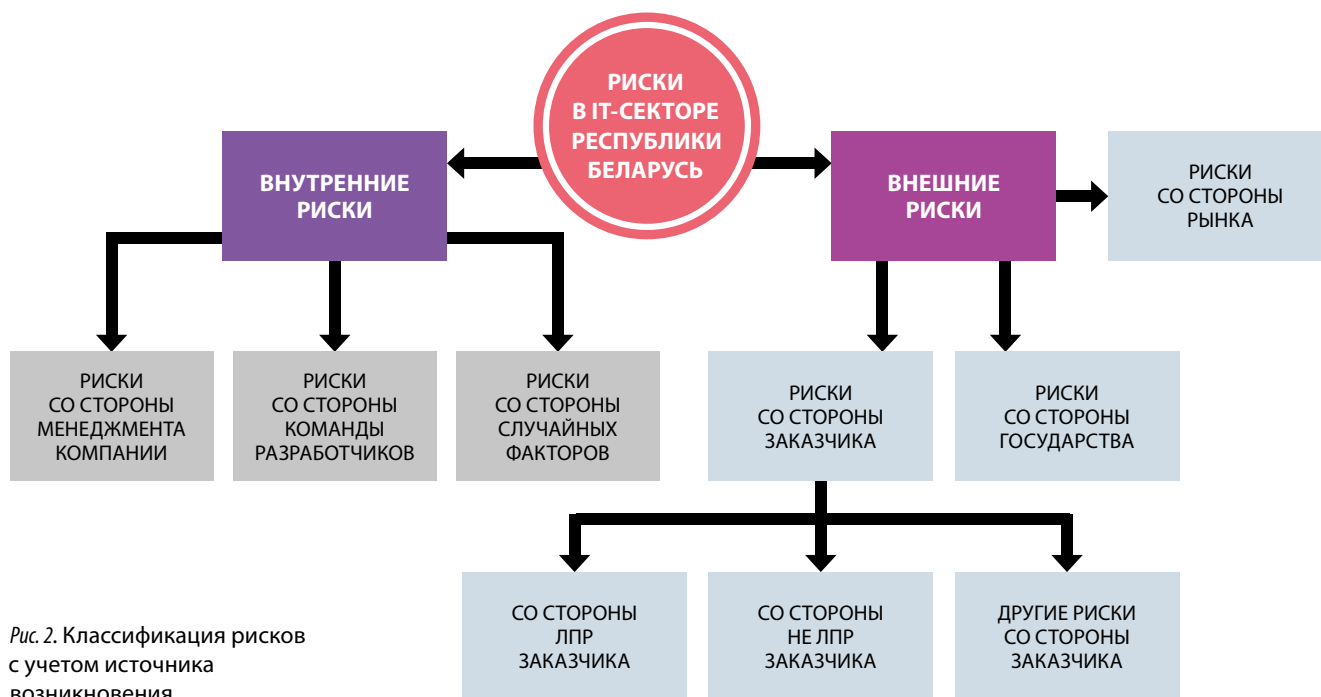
РИСКИ В IT-СЕКТОРЕ РЕСПУБЛИКИ БЕЛАРУСЬ

ВНУТРЕННИЕ РИСКИ

ВНЕШНИЕ РИСКИ

РИСКИ СО СТОРОНЫ РЫНКА

РИСКИ СО СТОРОНЫ МЕНЕДЖМЕНТА КОМПАНИИ

РИСКИ СО СТОРОНЫ КОМАНДЫ РАЗРАБОТЧИКОВ

РИСКИ СО СТОРОНЫ СЛУЧАЙНЫХ ФАКТОРОВ

РИСКИ СО СТОРОНЫ ЗАКАЗЧИКА

РИСКИ СО СТОРОНЫ ГОСУДАРСТВА

СО СТОРОНЫ ЛПР ЗАКАЗЧИКА

СО СТОРОНЫ НЕ ЛПР ЗАКАЗЧИКА

ДРУГИЕ РИСКИ СО СТОРОНЫ ЗАКАЗЧИКА

*Рис. 2.* Классификация рисков с учетом источника возникновения